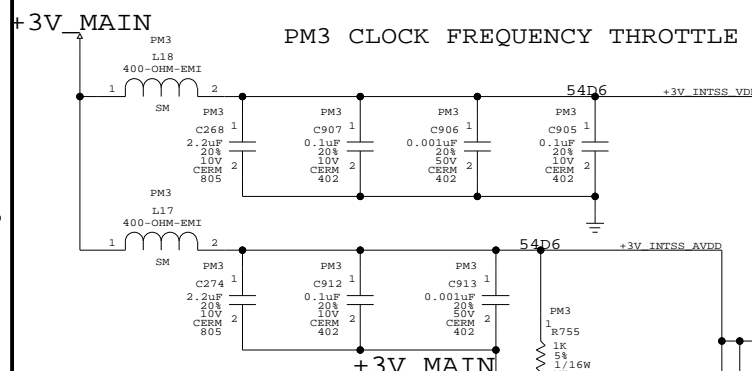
+3V_MAIN

PM3 CLOCK FREQUENCY THROTTLE

PM3
L18
400-OHM-EMI
1 2
SM

54D6
+3V_INTSS_VDD

PM3
C268
1
2.2uF
20%
10V
CERM
805
2

PM3
C907
1
0.1uF
20%
10V
CERM
402
2

PM3
C906
1
0.001uF
20%
50V
CERM
402
2

PM3
C905
1
0.1uF
20%
10V
CERM
402
2

PM3
L17
400-OHM-EMI
1 2
SM

54D6
+3V_INTSS_AVDD

PM3
C274
1
2.2uF
20%
10V
CERM
805
2

PM3
C912
1
0.1uF
20%
10V
CERM
402
2

PM3
C913
1
0.001uF
20%
50V
CERM
402
2

PM3
1
R755
1K
5%
1/16W

+3V_MAIN